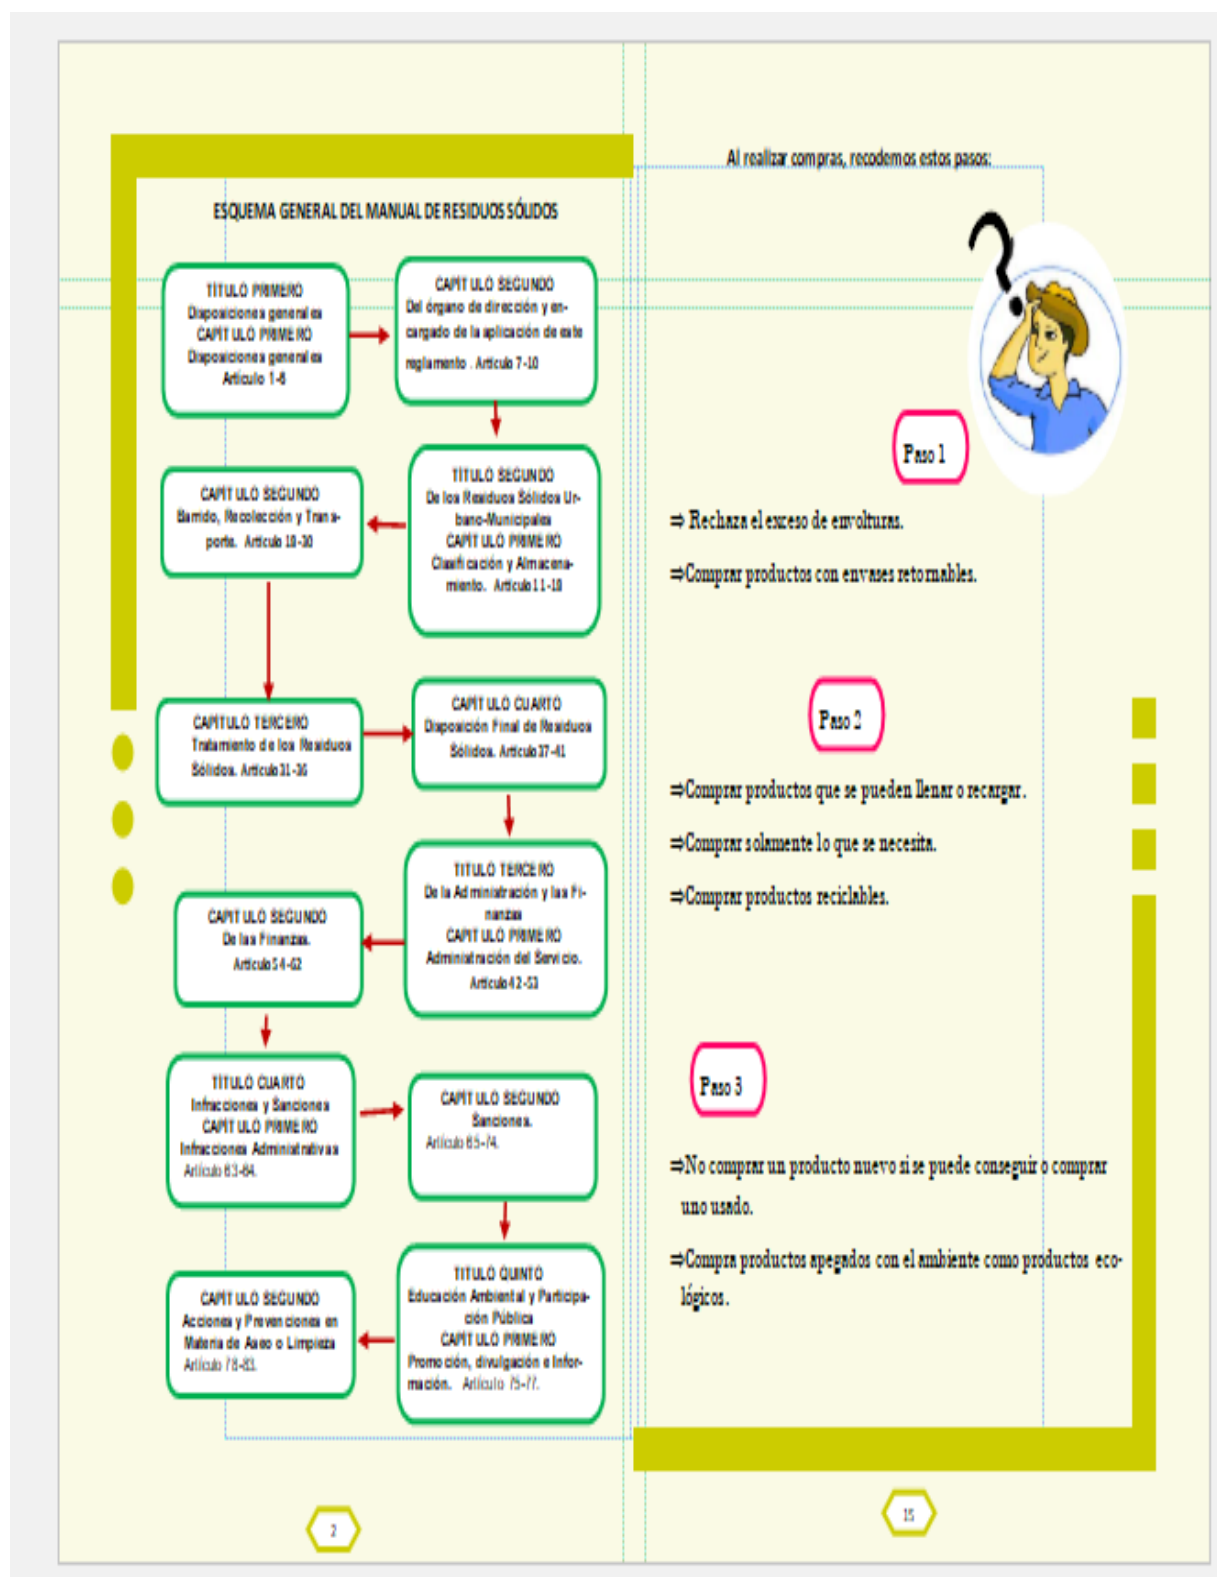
ESQUEMA GENERAL DEL MANUAL DE RESIDUOS SÓLIDOS

TÍTULO PRIMERO
Disposiciones generales
CAPÍTULO PRIMERO
Disposiciones generales
Artículo 1-6

CAPÍTULO SEGUNDO
Del órgano de dirección y encargado de la aplicación de este reglamento . Artículo 7-10

TÍTULO SEGUNDO
De los Residuos Sólidos Urbano-Municipales
CAPÍTULO PRIMERO
Clasificación y Almacenamiento. Artículo 11-18

CAPÍTULO SEGUNDO
Barrido, Recolección y Transporte. Artículo 18-30

CAPÍTULO TERCERO
Tratamiento de los Residuos Sólidos. Artículo 31-36

CAPÍTULO CUARTO
Disposición Final de Residuos Sólidos. Artículo 37-41

TÍTULO TERCERO
De la Administración y las Finanzas
CAPÍTULO PRIMERO
Administración del Servicio.
Artículo 42-53

CAPÍTULO SEGUNDO
De las Finanzas.
Artículo 54-62

TÍTULO CUARTO
Infracciones y Sanciones
CAPÍTULO PRIMERO
Infracciones Administrativas
Artículo 63-64.

CAPÍTULO SEGUNDO
Sanciones.
Artículo 65-74.

TÍTULO QUINTO
Educación Ambiental y Participación Pública
CAPÍTULO PRIMERO
Promoción, divulgación e información. Artículo 75-77.

CAPÍTULO SEGUNDO
Acciones y Prevenciones en Materia de Aseo o Limpieza
Artículo 78-83.

2

Al realizar compras, recodemos estos pasos:

Paso 1

⇒ Rechaza el exceso de envolturas.

⇒Comprar productos con envases retornables.

Paso 2

⇒Comprar productos que se pueden llenar o recargar.

⇒Comprar solamente lo que se necesita.

⇒Comprar productos reciclables.

Paso 3

⇒No comprar un producto nuevo si se puede conseguir o comprar uno usado.

⇒Compra productos apegados con el ambiente como productos ecológicos.

15